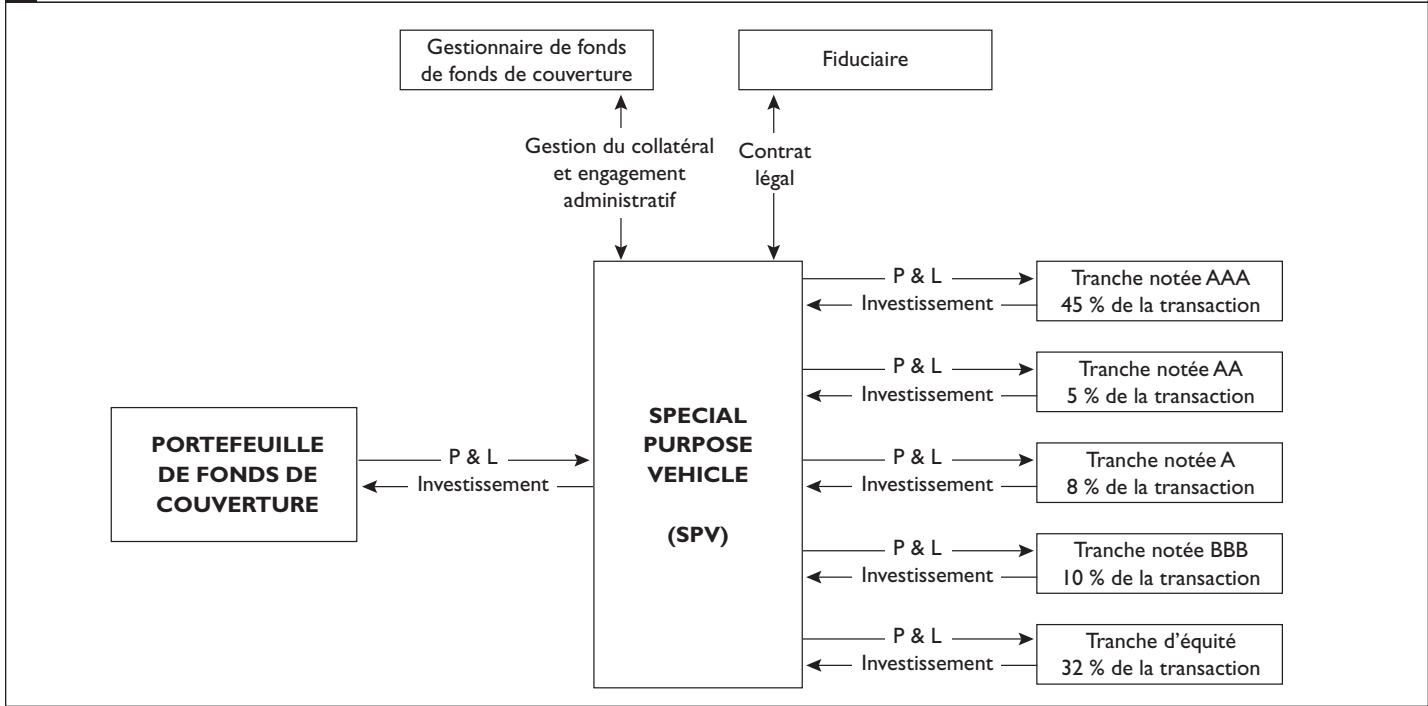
Gestionnaire de fonds de fonds de couverture

Fiduciaire

Gestion du collatéral et engagement administratif

Contrat légal

PORTEFEUILLE DE FONDS DE COUVERTURE

P & L
Investissement

SPECIAL PURPOSE VEHICLE

(SPV)

P & L
Investissement
Tranche notée AAA
45 % de la transaction

P & L
Investissement
Tranche notée AA
5 % de la transaction

P & L
Investissement
Tranche notée A
8 % de la transaction

P & L
Investissement
Tranche notée BBB
10 % de la transaction

P & L
Investissement
Tranche d'équité
32 % de la transaction